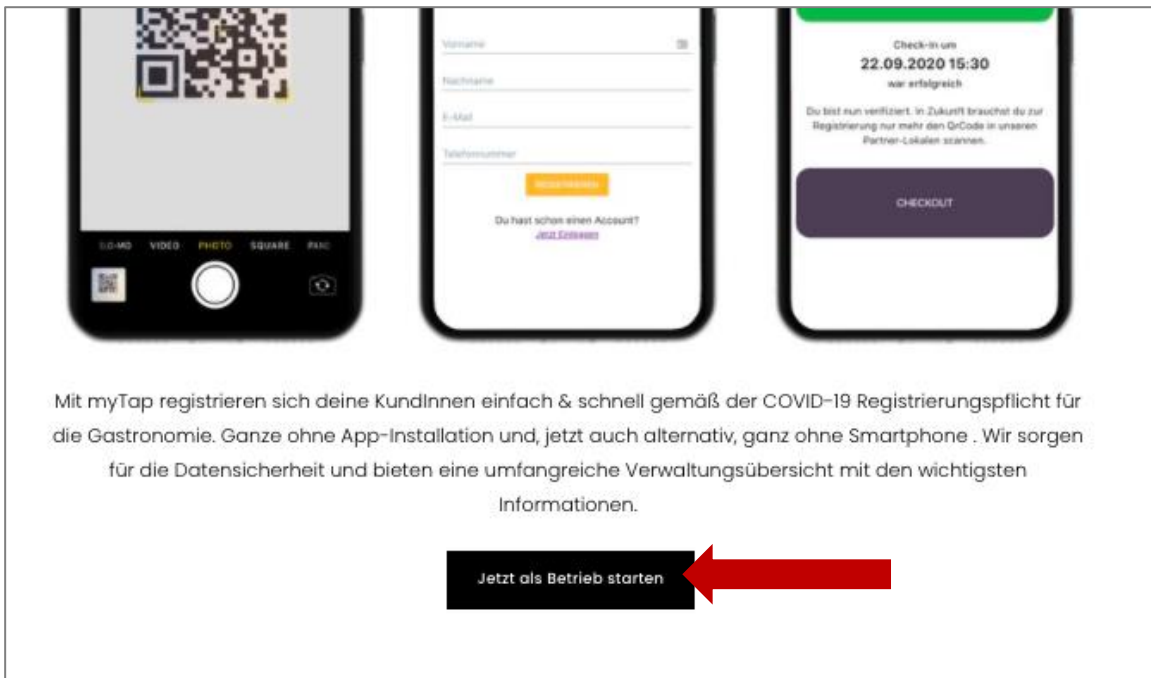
SLO-MO VIDEO PHOTO SQUARE PANO

Vorname

Nachname

E-Mail

Telefonnummer

REGISTRIEREN

Du hast schon einen Account?
Jetzt Einloggen

Check-in um
22.09.2020 15:30
war erfolgreich

Du bist nun verifiziert. In Zukunft brauchst du zur Registrierung nur mehr den QrCode in unseren Partner-Lokalen scannen.

CHECKOUT

Mit myTap registrieren sich deine KundInnen einfach & schnell gemäß der COVID-19 Registrierungspflicht für die Gastronomie. Ganze ohne App-Installation und, jetzt auch alternativ, ganz ohne Smartphone . Wir sorgen für die Datensicherheit und bieten eine umfangreiche Verwaltungsübersicht mit den wichtigsten Informationen.

Jetzt als Betrieb starten